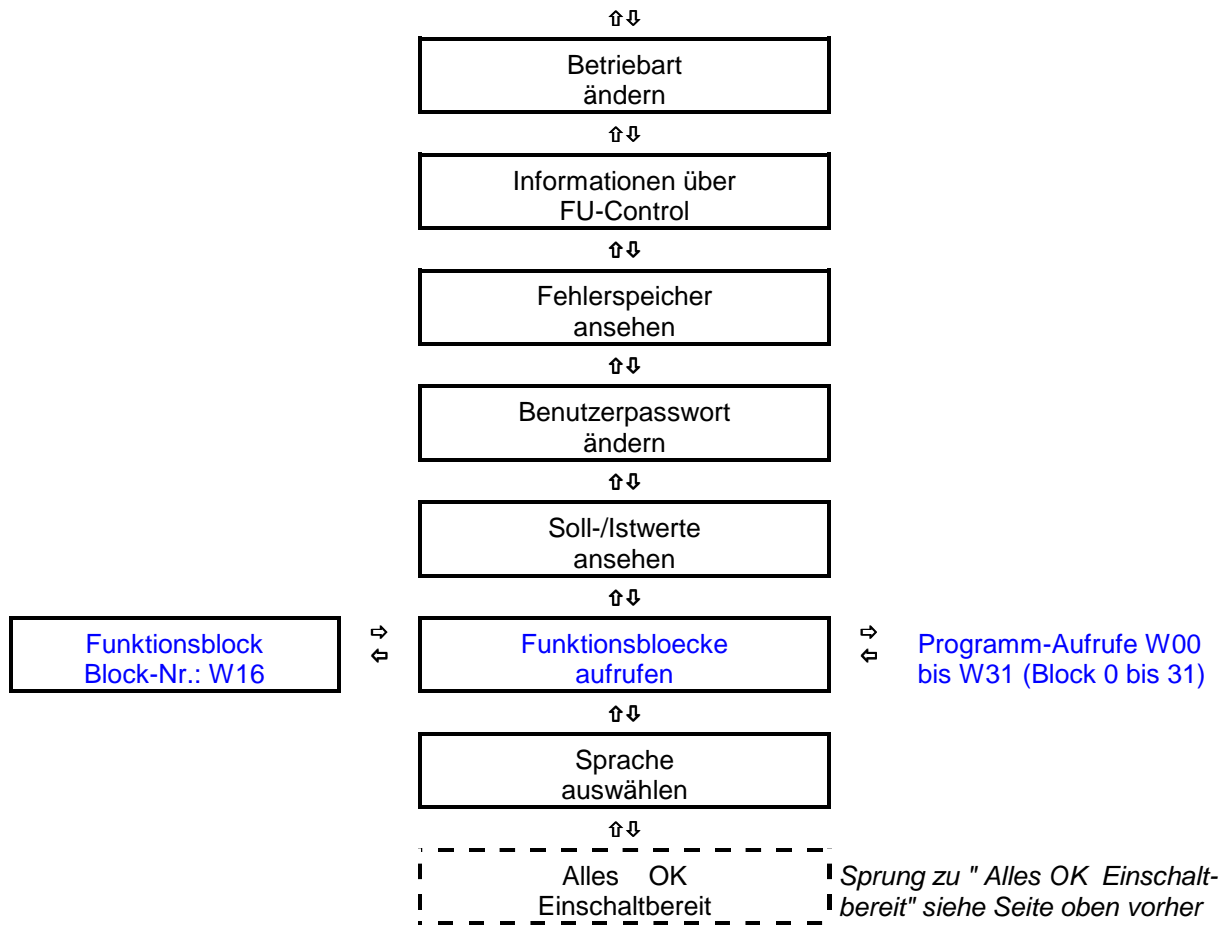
⇧⇩

Betriebart ändern

⇧⇩

Informationen über FU-Control

⇧⇩

Fehlerspeicher ansehen

⇧⇩

Benutzerpasswort ändern

⇧⇩

Soll-/Istwerte ansehen

⇧⇩

Funktionsblock Block-Nr.: W16

⇨ ⇦

Funktionsbloecke aufrufen

⇨ ⇦

Programm-Aufrufe W00 bis W31 (Block 0 bis 31)

⇧⇩

Sprache auswählen

⇧⇩

Alles OK Einschaltbereit

*Sprung zu " Alles OK Einschaltbereit" siehe Seite oben vorher*